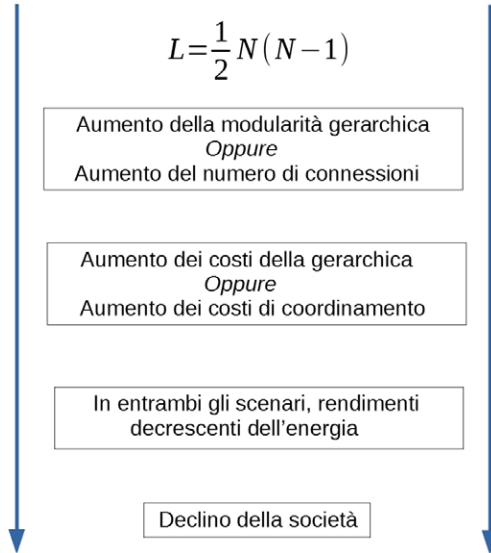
$L=\frac{1}{2}N(N-1)$

Aumento della modularità gerarchica
Oppure
Aumento del numero di connessioni

Aumento dei costi della gerarchica
Oppure
Aumento dei costi di coordinamento

In entrambi gli scenari, rendimenti decrescenti dell'energia

Declino della società